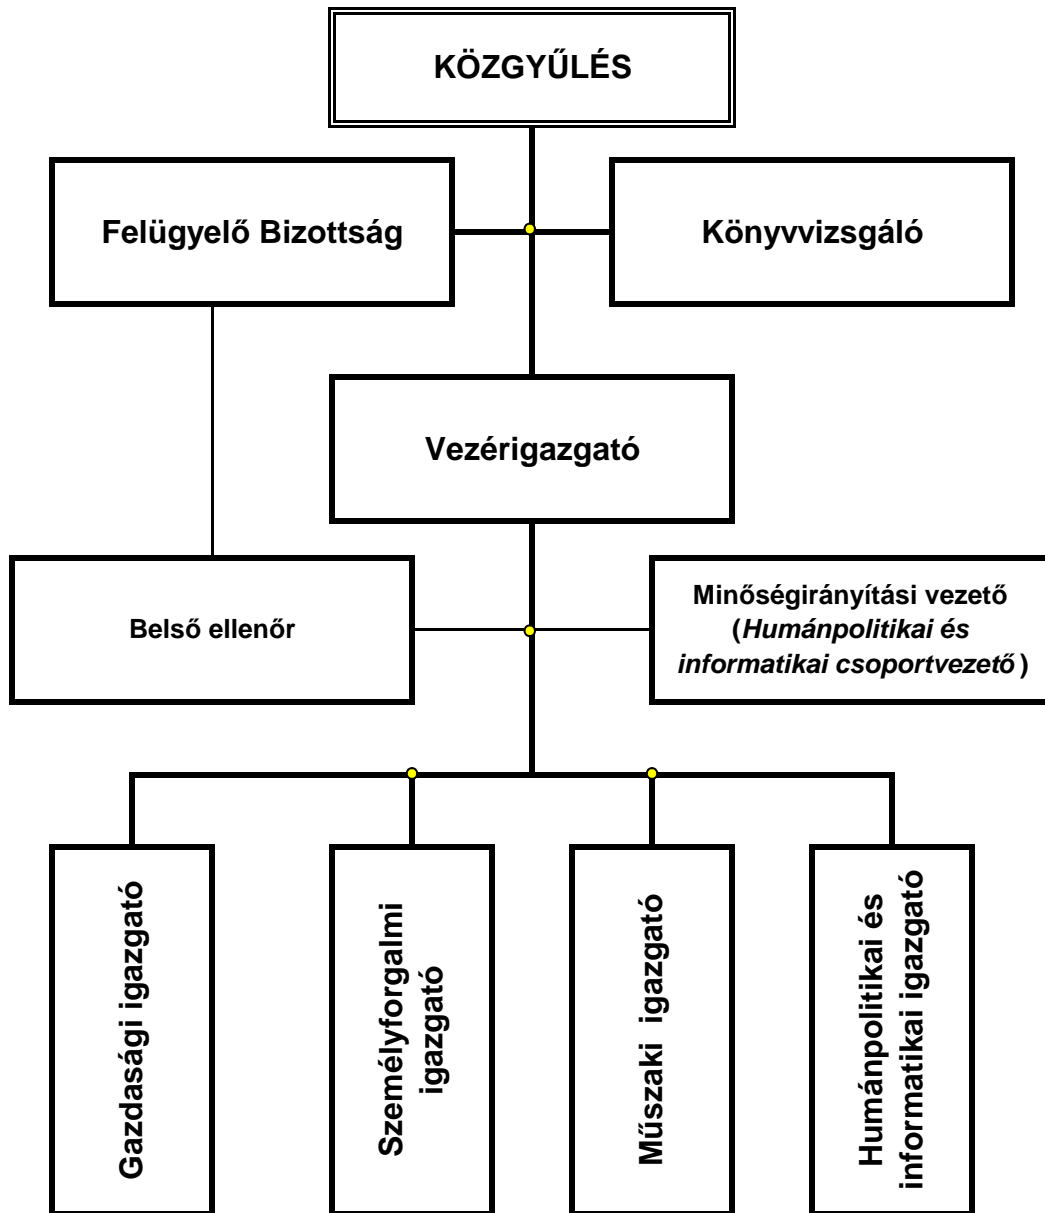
KÖZGYŰLÉS

Felügyelő Bizottság

Könyvvizsgáló

Vezérigazgató

Belső ellenőr

Minőségirányítási vezető (*Humánpolitikai és informatikai csoportvezető*)

Gazdasági igazgató

Személyforgalmi igazgató

Műszaki igazgató

Humánpolitikai és informatikai igazgató